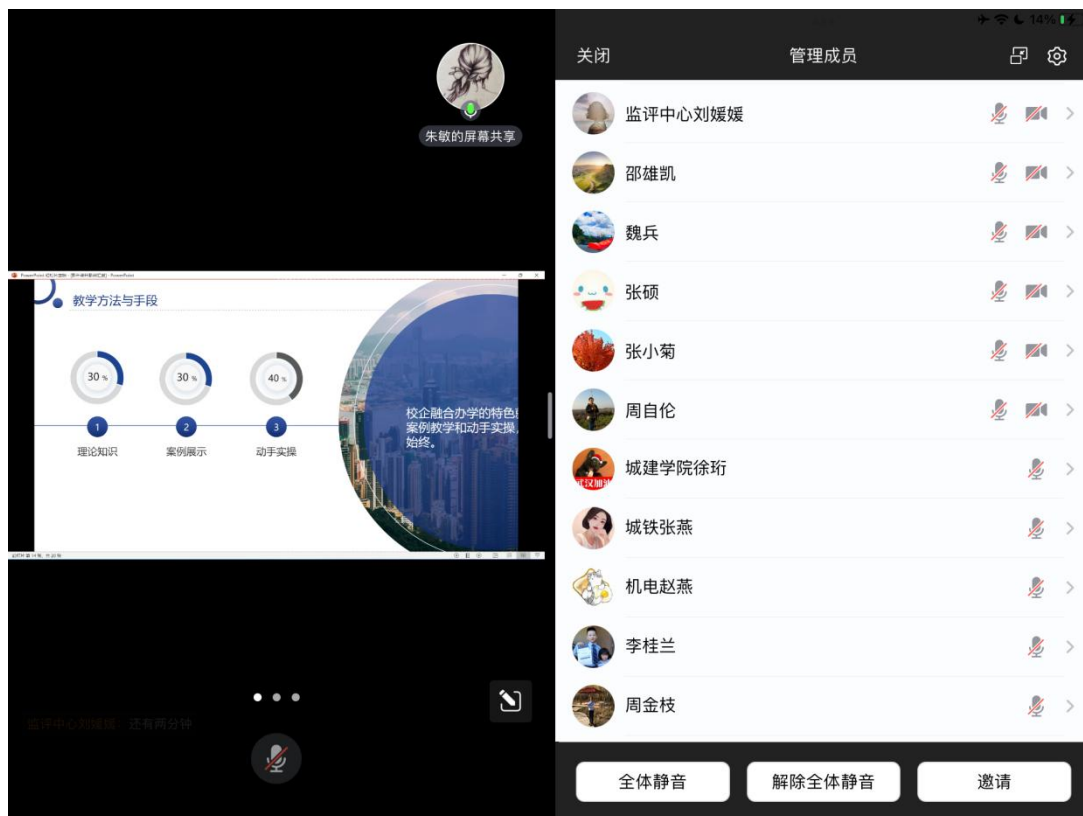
朱敏的屏幕共享

教学方法与手段

30 %
30 %
40 %

1
理论知识
2
案例展示
3
动手实操

校企融合办学的特色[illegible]案例教学和动手实操，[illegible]始终。

监评中心刘媛媛：还有两分钟

14%

关闭
管理成员

监评中心刘媛媛
邵雄凯
魏兵
张硕
张小菊
周自伦
城建学院徐珩
城铁张燕
机电赵燕
李桂兰
周金枝

全体静音
解除全体静音
邀请